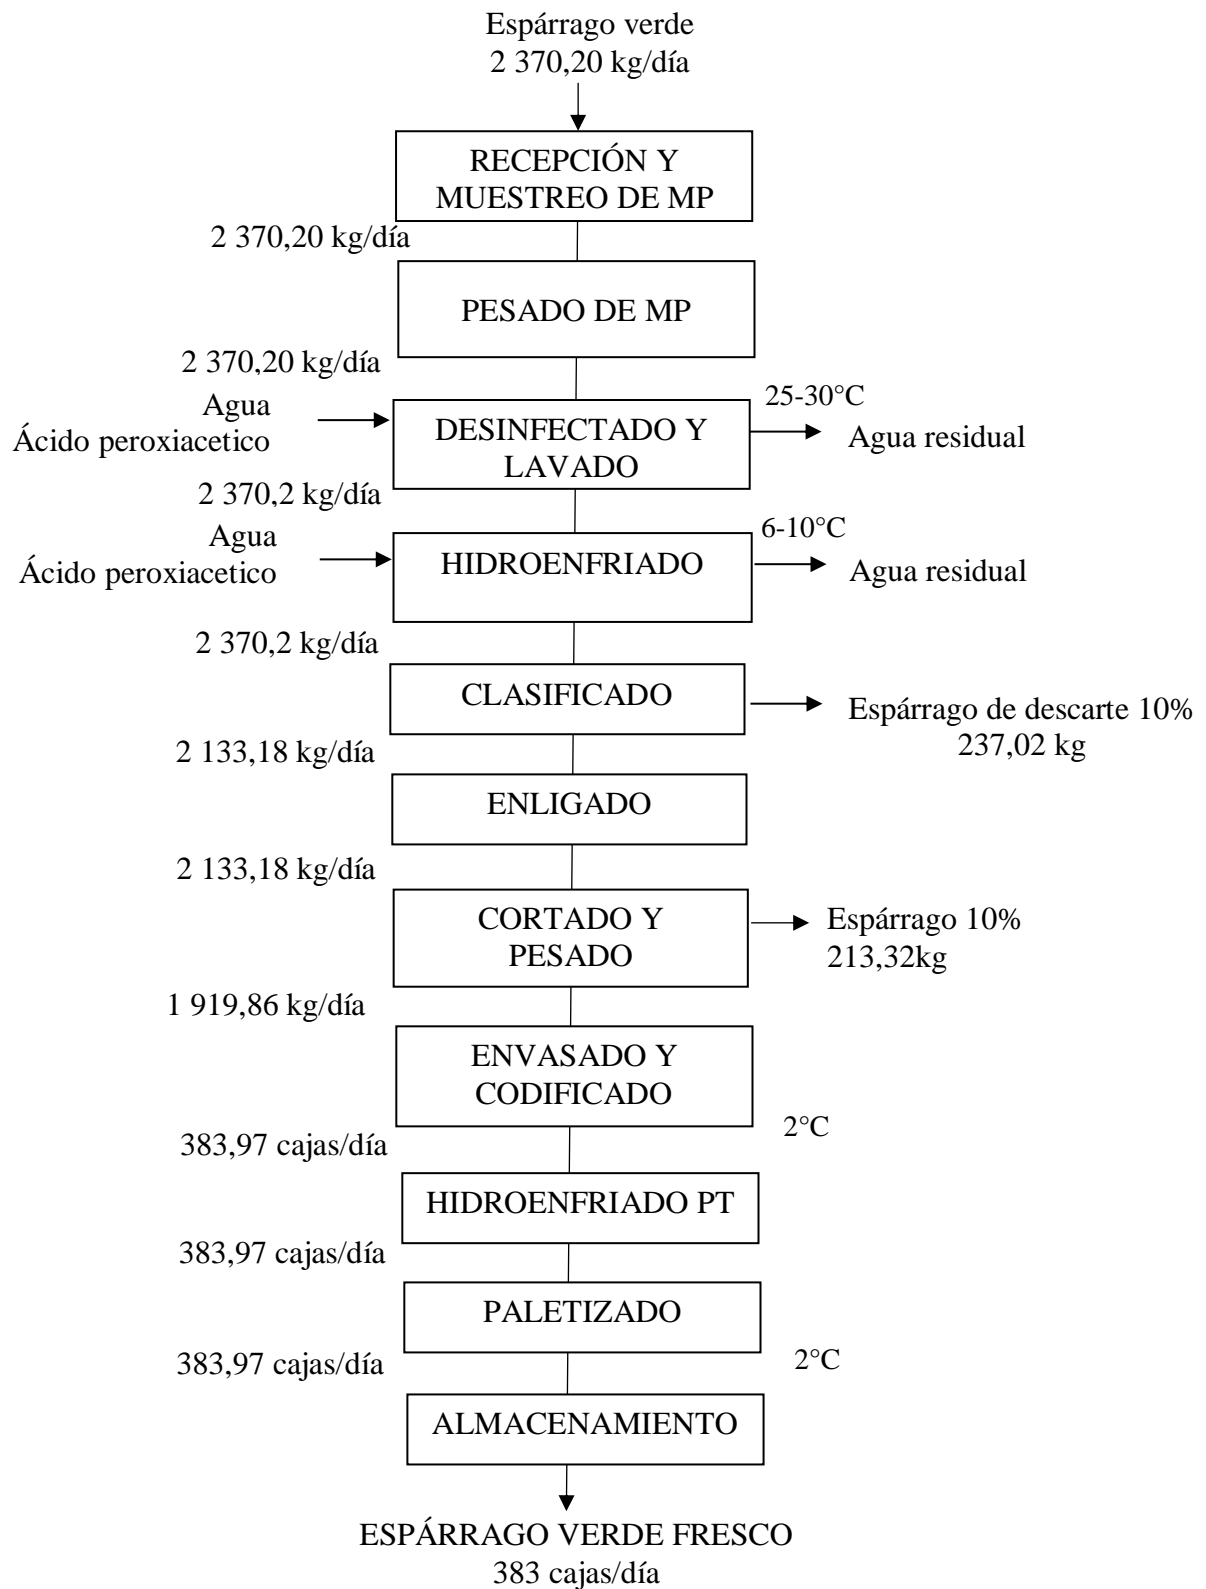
Espárrago verde
2 370,20 kg/día

RECEPCIÓN Y MUESTREO DE MP

2 370,20 kg/día

PESADO DE MP

2 370,20 kg/día

Agua
Ácido peroxiacetico

25-30°C

DESINFECTADO Y LAVADO

Agua residual

2 370,2 kg/día

Agua
Ácido peroxiacetico

6-10°C

HIDROENFRIADO

Agua residual

2 370,2 kg/día

CLASIFICADO

Espárrago de descarte 10%
237,02 kg

2 133,18 kg/día

ENLIGADO

2 133,18 kg/día

CORTADO Y PESADO

Espárrago 10%
213,32kg

1 919,86 kg/día

ENVASADO Y CODIFICADO

2°C

383,97 cajas/día

HIDROENFRIADO PT

383,97 cajas/día

PALETIZADO

383,97 cajas/día

2°C

ALMACENAMIENTO

ESPÁRRAGO VERDE FRESCO
383 cajas/día